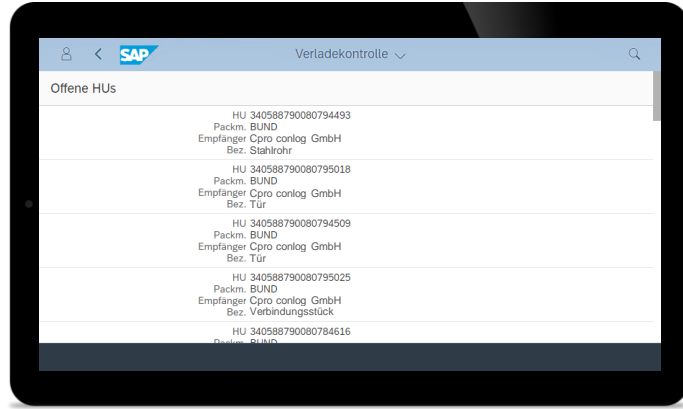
SAP

Verladekontrolle

Offene HUs

HU 340588790080794493
Packm. BUND
Empfänger Cpro conlog GmbH
Bez. Stahlrohr

HU 340588790080795018
Packm. BUND
Empfänger Cpro conlog GmbH
Bez. Tür

HU 340588790080794509
Packm. BUND
Empfänger Cpro conlog GmbH
Bez. Tür

HU 340588790080795025
Packm. BUND
Empfänger Cpro conlog GmbH
Bez. Verbindungsstück

HU 340588790080784616
Packm. BUND